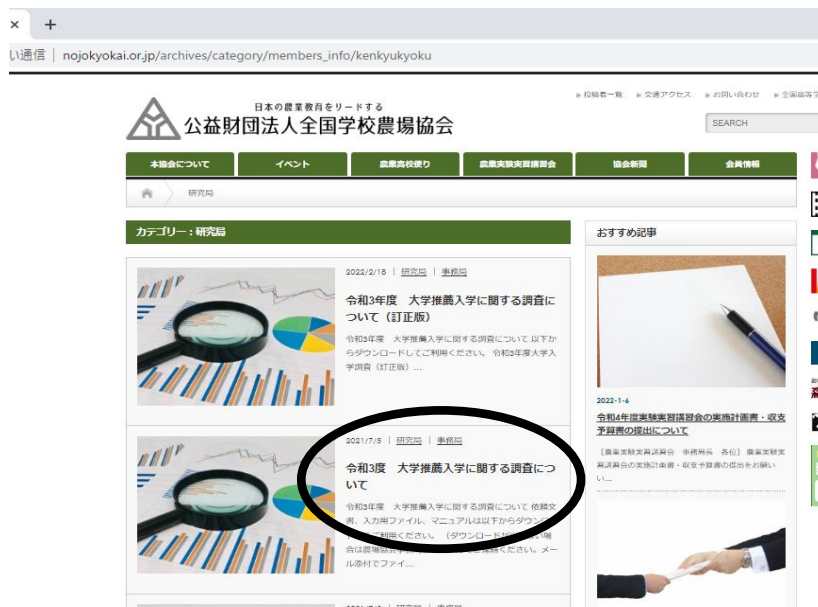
×　+

い通信 | nojokyokai.or.jp/archives/category/members_info/kenkyukyoku

日本の農業教育をリードする
公益財団法人全国学校農場協会

▸ 役職者一覧　▸ 交通アクセス　▸ お問い合わせ　▸ 全国高等学

SEARCH

本協会について | イベント | 農業高校便り | 農業実験実習講習会 | 協会新聞 | 会員情報

研究局

カテゴリー：研究局

2022/2/18 | 研究局 | 事務局

令和3年度　大学推薦入学に関する調査について（訂正版）

令和3年度　大学推薦入学に関する調査について 以下からダウンロードしてご利用ください。 令和3年度大学入学調査（訂正版）...

2021/7/5 | 研究局 | 事務局

令和3度　大学推薦入学に関する調査について

令和3年度　大学推薦入学に関する調査について 依頼文書、入力用ファイル、マニュアルは以下からダウンロ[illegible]利用ください。（ダウンロード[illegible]い場合は農場協会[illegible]ください。メール添付でファイ...

おすすめ記事

2022-1-4

令和4年度実験実習講習会の実施計画書・収支予算書の提出について

【農業実験実習講習会　事務局長　各位】 農業実験実習講習会の実施計画書・収支予算書の提出をお願い...